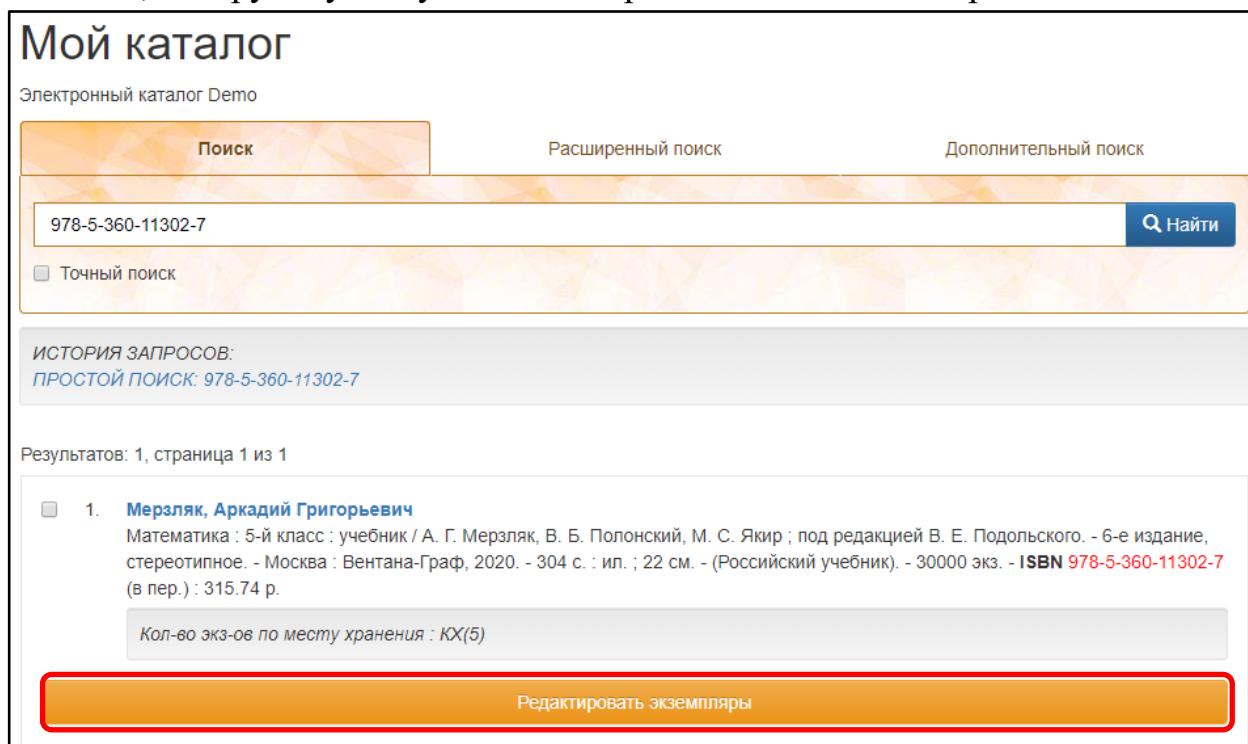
Мой каталог

Электронный каталог Demo

Поиск

Расширенный поиск

Дополнительный поиск

978-5-360-11302-7

Найти

Точный поиск

ИСТОРИЯ ЗАПРОСОВ:
ПРОСТОЙ ПОИСК: 978-5-360-11302-7

Результатов: 1, страница 1 из 1

1. Мерзляк, Аркадий Григорьевич
Математика : 5-й класс : учебник / А. Г. Мерзляк, В. Б. Полонский, М. С. Якир ; под редакцией В. Е. Подольского. - 6-е издание, стереотипное. - Москва : Вентана-Граф, 2020. - 304 с. : ил. ; 22 см. - (Российский учебник). - 30000 экз. - ISBN 978-5-360-11302-7 (в пер.) : 315.74 р.

Кол-во экз-ов по месту хранения : КХ(5)

Редактировать экземпляры